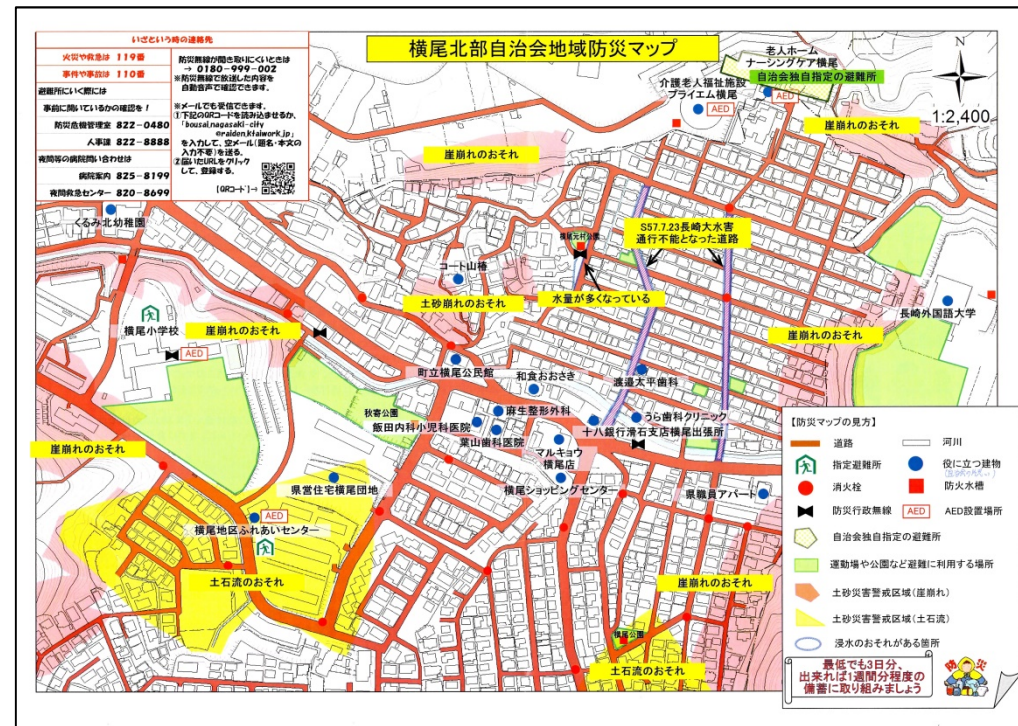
横尾北部自治会地域防災マップ

いざという時の連絡先
火災や救急は 119番
事件や事故は 110番
避難所にいく際には
事前に開いているかの確認を！
防災危機管理室 822-0480
人事課 822-8888
夜間等の病院問い合わせは
病院案内 825-8199
夜間急患センター 820-8699

防災無線が聞き取りにくいときは
→ 0180-999-002
※防災無線で放送した内容を自動音声で確認できます。
※メールでも受信できます。
①下記のQRコードを読み込みませんか、「bousai.nagasaki-city@raiden.ktaiwork.jp」を入力して、空メール（題名・本文の入力不要）を送る。
②届いたURLをクリックして、登録する。
（QRコード）→

1:2,400
N

老人ホーム
ナーシングケア横尾
自治会独自指定の避難所
介護老人福祉施設
プライエム横尾
AED
崖崩れのおそれ
崖崩れのおそれ
くるみ北幼稚園
コート山椿
S57.7.23長崎大水害
通行不能となった道路
水量が多くなっている
土砂崩れのおそれ
横尾小学校
崖崩れのおそれ
AED
崖崩れのおそれ
長崎外国語大学
町立横尾公民館
和食おおさき
渡邉太平歯科
秋審公園
麻生整形外科
うら歯科クリニック
飯田内科小児科医院
十八銀行滑石支店横尾出張所
葉山歯科医院
マルキョウ
横尾店
崖崩れのおそれ
横尾ショッピングセンター
県営住宅横尾団地
県職員アパート
AED
横尾地区ふれあいセンター
土石流のおそれ
崖崩れのおそれ
横尾公園
土石流のおそれ

【防災マップの見方】
道路
河川
指定避難所
役に立つ建物
消火栓
防火水槽
防災行政無線
AED AED設置場所
自治会独自指定の避難所
運動場や公園など避難に利用する場所
土砂災害警戒区域（崖崩れ）
土砂災害警戒区域（土石流）
浸水のおそれがある箇所

最低でも3日分、
出来れば1週間分程度の
備蓄に取り組みましょう
防災